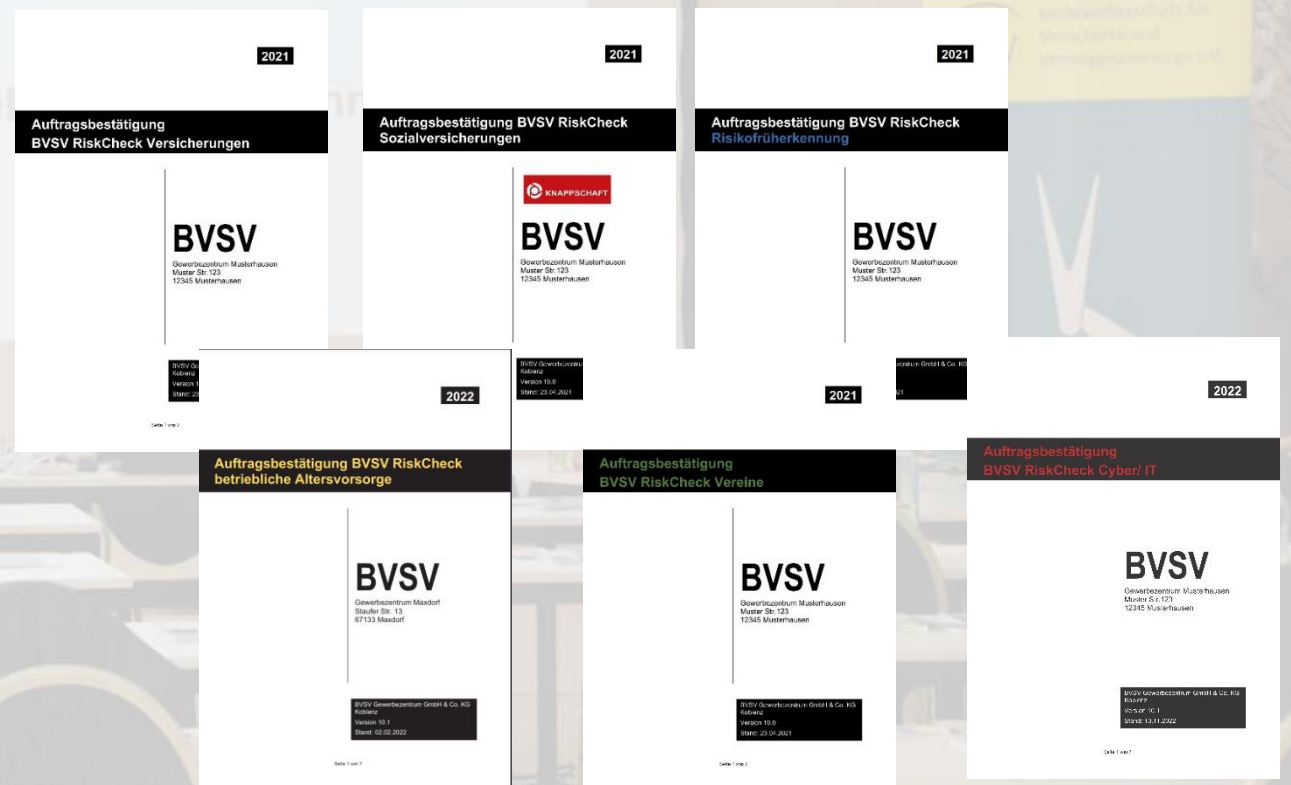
2021

Auftragsbestätigung
BVSV RiskCheck Versicherungen

BVSV
Gewerbezentrum Musterhausen
Muster Str. 123
12345 Musterhausen

BVSV Ge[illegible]
Koblenz
Version 1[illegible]
Stand: 2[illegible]

Seite 1 von 2

2021

Auftragsbestätigung BVSV RiskCheck
Sozialversicherungen

KNAPPSCHAFT

BVSV
Gewerbezentrum Musterhausen
Muster Str. 123
12345 Musterhausen

BVSV Gewerbezentru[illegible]
Koblenz
Version 10.0
Stand: 23.04.2021

2021

Auftragsbestätigung BVSV RiskCheck
Risikofrüherkennung

BVSV
Gewerbezentrum Musterhausen
Muster Str. 123
12345 Musterhausen

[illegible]m GmbH & Co. KG
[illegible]21

2022

Auftragsbestätigung BVSV RiskCheck
betriebliche Altersvorsorge

BVSV
Gewerbezentrum Maxdorf
Staufer Str. 13
67133 Maxdorf

BVSV Gewerbezentrum GmbH & Co. KG
Koblenz
Version 10.1
Stand: 02.02.2022

Seite 1 von 7

2021

Auftragsbestätigung
BVSV RiskCheck Vereine

BVSV
Gewerbezentrum Musterhausen
Muster Str. 123
12345 Musterhausen

BVSV Gewerbezentrum GmbH & Co. KG
Koblenz
Version 10.0
Stand: 23.04.2021

Seite 1 von 2

2022

Auftragsbestätigung
BVSV RiskCheck Cyber/ IT

BVSV
Gewerbezentrum Musterhausen
Muster Str. 123
12345 Musterhausen

BVSV Gewerbezentrum GmbH & Co. KG
Koblenz
Version 10.1
Stand: 13.11.2022

Seite 1 von 7

Verbraucherschutz für Versicherte und Vermögensvorsorge e.V.